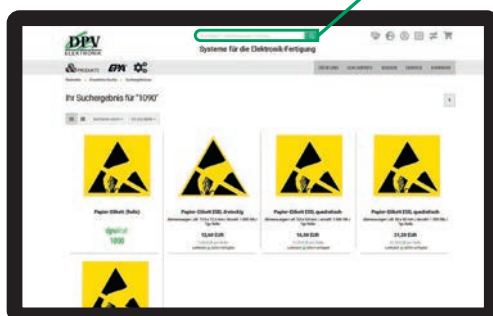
DPV
ELEKTRONIK

Systeme für die Elektronik-Fertigung

PRODUKTE EPA

Ihr Suchergebnis für "1090"

Papier-Etikett (Rolle)

Papier-Etikett ESD, dreieckig

Papier-Etikett ESD, quadratisch

Papier-Etikett ESD, quadratisch

1090

12,60 EUR

14,50 EUR

21,20 EUR